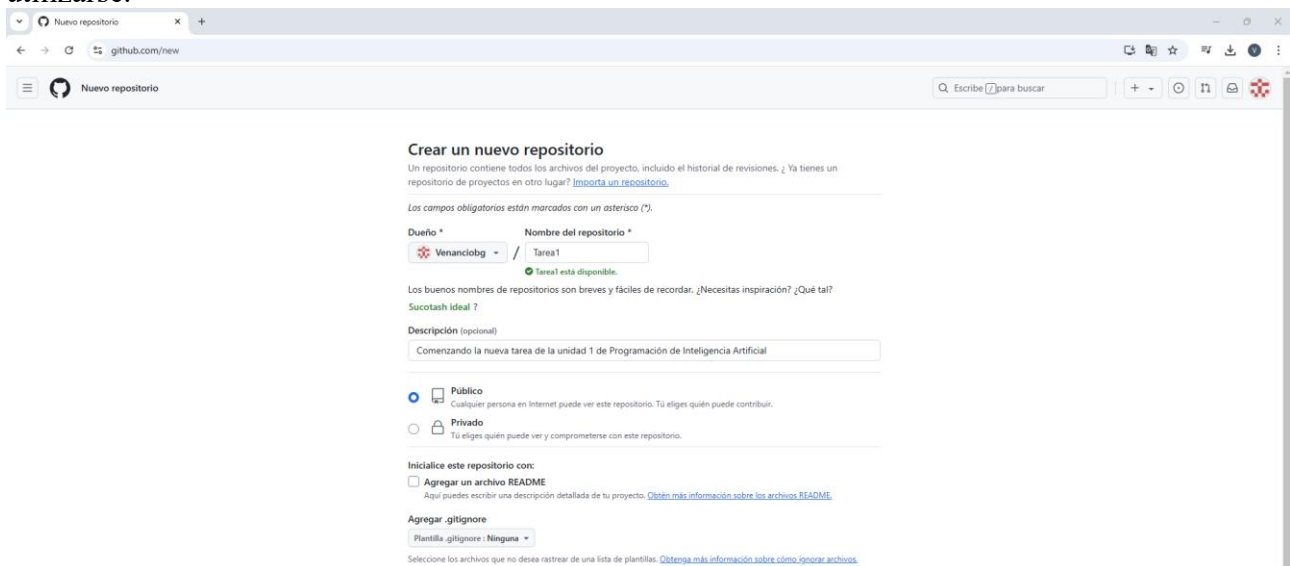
Nuevo repositorio

github.com/new

Nuevo repositorio

Escribe / para buscar

Crear un nuevo repositorio

Un repositorio contiene todos los archivos del proyecto, incluido el historial de revisiones. ¿ Ya tienes un repositorio de proyectos en otro lugar? Importa un repositorio.

Los campos obligatorios están marcados con un asterisco (*).

Dueño *

Venanciobg

/

Nombre del repositorio *

Tarea1

Tarea1 está disponible.

Los buenos nombres de repositorios son breves y fáciles de recordar. ¿Necesitas inspiración? ¿Qué tal? Sucotash ideal ?

Descripción (opcional)

Comenzando la nueva tarea de la unidad 1 de Programación de Inteligencia Artificial

Público
Cualquier persona en Internet puede ver este repositorio. Tú eliges quién puede contribuir.

Privado
Tú eliges quién puede ver y comprometerse con este repositorio.

Inicialice este repositorio con:

Agregar un archivo README
Aquí puedes escribir una descripción detallada de tu proyecto. Obtén más información sobre los archivos README.

Agregar .gitignore

Plantilla .gitignore : Ninguna

Seleccione los archivos que no desea rastrear de una lista de plantillas. Obtenga más información sobre cómo ignorar archivos.